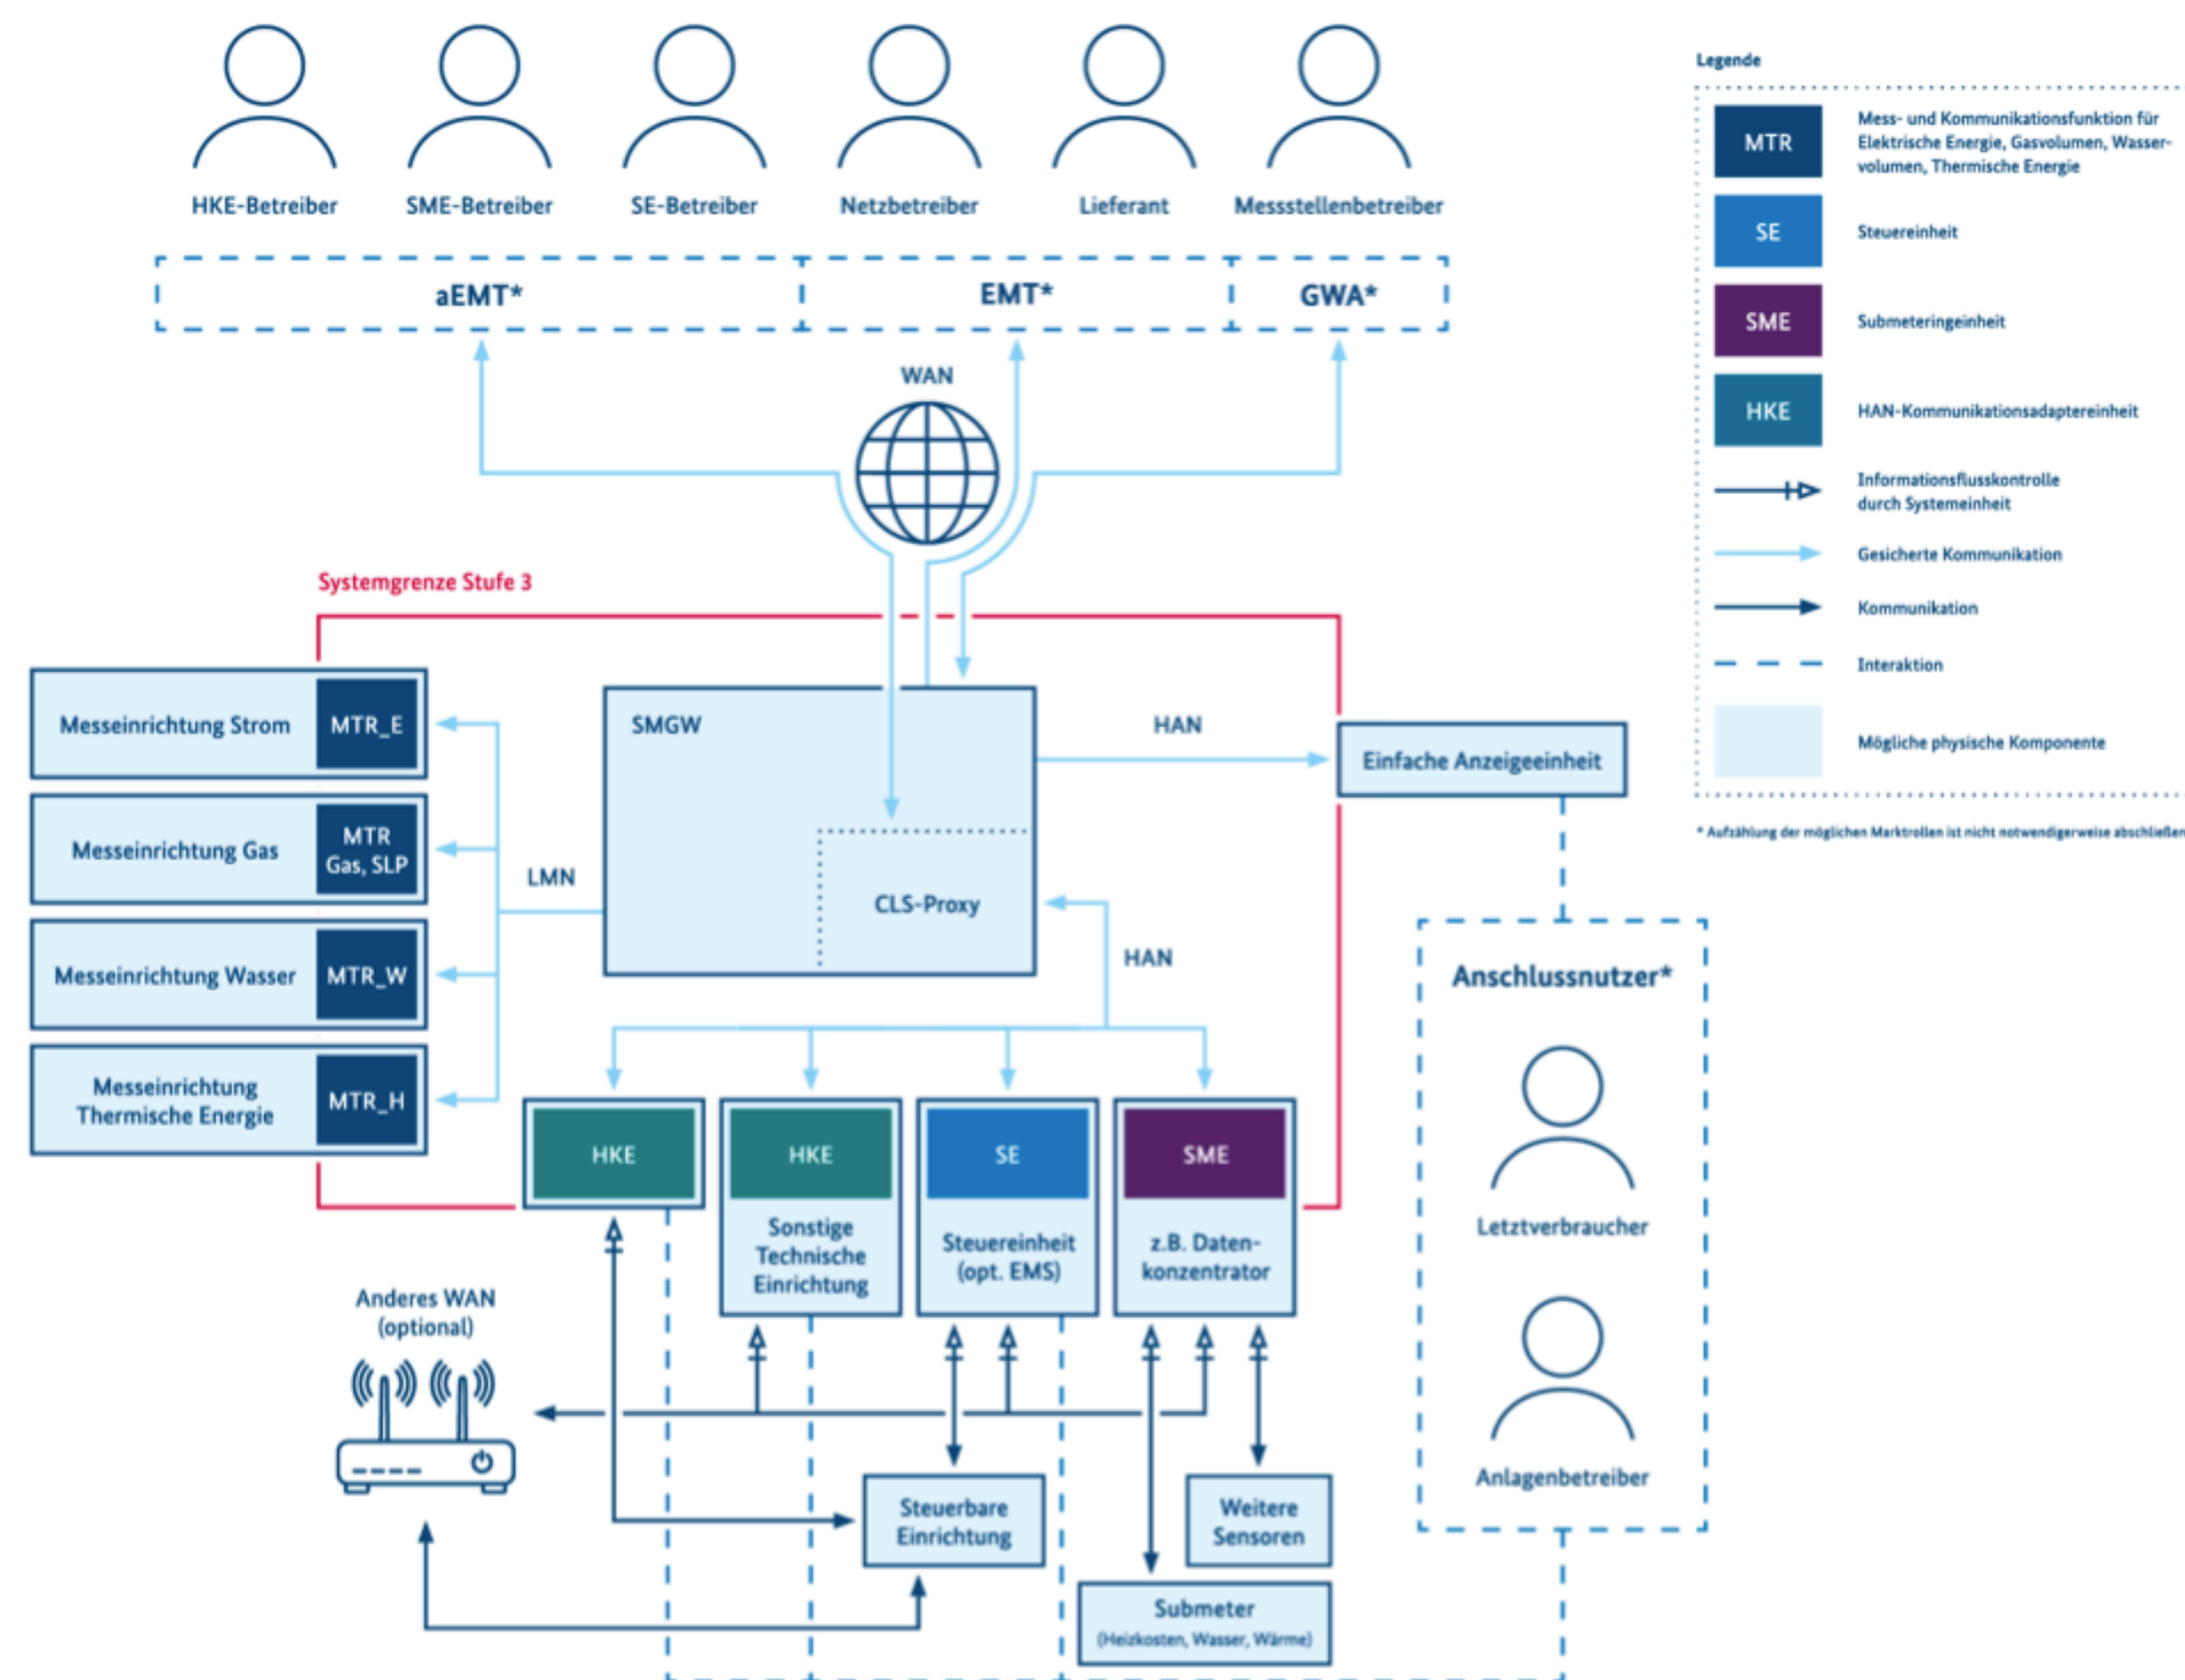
HKE-Betreiber
SME-Betreiber
SE-Betreiber
Netzbetreiber
Lieferant
Messstellenbetreiber

aEMT*
EMT*
GWA*

WAN

Systemgrenze Stufe 3

Messeinrichtung Strom
MTR_E
Messeinrichtung Gas
MTR Gas, SLP
Messeinrichtung Wasser
MTR_W
Messeinrichtung Thermische Energie
MTR_H

LMN

SMGW
CLS-Proxy

HAN
Einfache Anzeigeeinheit

HAN

HKE
HKE
Sonstige Technische Einrichtung
SE
Steuereinheit (opt. EMS)
SME
z.B. Datenkonzentrator

Anschlussnutzer*
Letztverbraucher
Anlagenbetreiber

Anderes WAN (optional)

Steuerbare Einrichtung
Weitere Sensoren
Submeter
(Heizkosten, Wasser, Wärme)

Legende
MTR
Mess- und Kommunikationsfunktion für Elektrische Energie, Gasvolumen, Wasservolumen, Thermische Energie
SE
Steuereinheit
SME
Submeteringeinheit
HKE
HAN-Kommunikationsadaptereinheit
Informationsflusskontrolle durch Systemeinheit
Gesicherte Kommunikation
Kommunikation
Interaktion
Mögliche physische Komponente

* Aufzählung der möglichen Marktrollen ist nicht notwendigerweise abschließen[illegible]